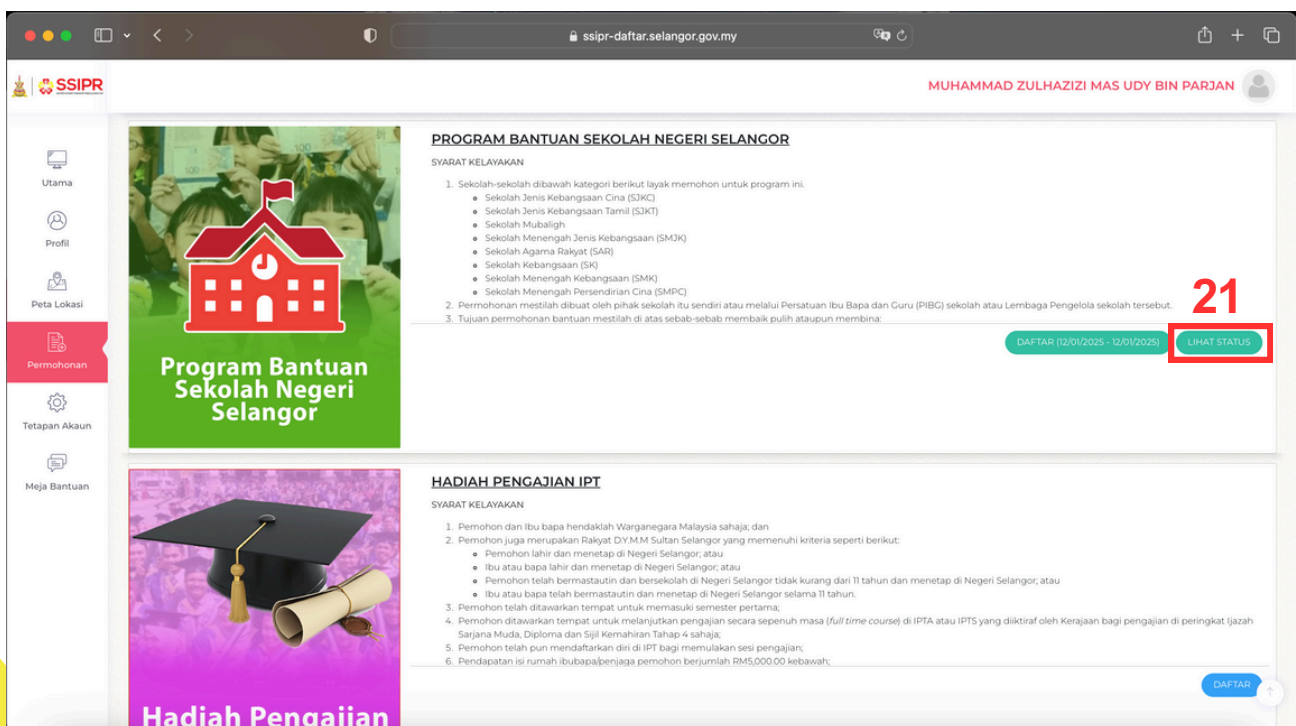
ssipr-daftar.selangor.gov.my

SSIPR

MUHAMMAD ZULHAZIZI MAS UDY BIN PARJAN

Utama
Profil
Peta Lokasi
Permohonan
Tetapan Akaun
Meja Bantuan

Program Bantuan Sekolah Negeri Selangor

PROGRAM BANTUAN SEKOLAH NEGERI SELANGOR

SYARAT KELAYAKAN

1. Sekolah-sekolah dibawah kategori berikut layak memohon untuk program ini.
- Sekolah Jenis Kebangsaan Cina (SJKC)
- Sekolah Jenis Kebangsaan Tamil (SJKT)
- Sekolah Mubaligh
- Sekolah Menengah Jenis Kebangsaan (SMJK)
- Sekolah Agama Rakyat (SAR)
- Sekolah Kebangsaan (SK)
- Sekolah Menengah Kebangsaan (SMK)
- Sekolah Menengah Persendirian Cina (SMPC)
2. Permohonan mestilah dibuat oleh pihak sekolah itu sendiri atau melalui Persatuan Ibu Bapa dan Guru (PIBG) sekolah atau Lembaga Pengelola sekolah tersebut.
3. Tujuan permohonan bantuan mestilah di atas sebab-sebab membaik pulih ataupun membina:

21

DAFTAR (12/01/2025 - 12/01/2025)
LIHAT STATUS

HADIAH PENGAJIAN IPT

SYARAT KELAYAKAN

1. Pemohon dan Ibu bapa hendaklah Warganegara Malaysia sahaja; dan
2. Pemohon juga merupakan Rakyat D.Y.M.M Sultan Selangor yang memenuhi kriteria seperti berikut:
- Pemohon lahir dan menetap di Negeri Selangor; atau
- Ibu atau bapa lahir dan menetap di Negeri Selangor; atau
- Pemohon telah bermastautin dan bersekolah di Negeri Selangor tidak kurang dari 11 tahun dan menetap di Negeri Selangor; atau
- Ibu atau bapa telah bermastautin dan menetap di Negeri Selangor selama 11 tahun.
3. Pemohon telah ditawarkan tempat untuk memasuki semester pertama;
4. Pemohon ditawarkan tempat untuk melanjutkan pengajian secara sepenuh masa (full time course) di IPTA atau IPTS yang diiktiraf oleh Kerajaan bagi pengajian di peringkat Ijazah Sarjana Muda, Diploma dan Sijil Kemahiran Tahap 4 sahaja;
5. Pemohon telah pun mendaftarkan diri di IPT bagi memulakan sesi pengajian;
6. Pendapatan isi rumah ibubapa/penjaga pemohon berjumlah RM5,000.00 kebawah;

DAFTAR

Hadiah Pengajian